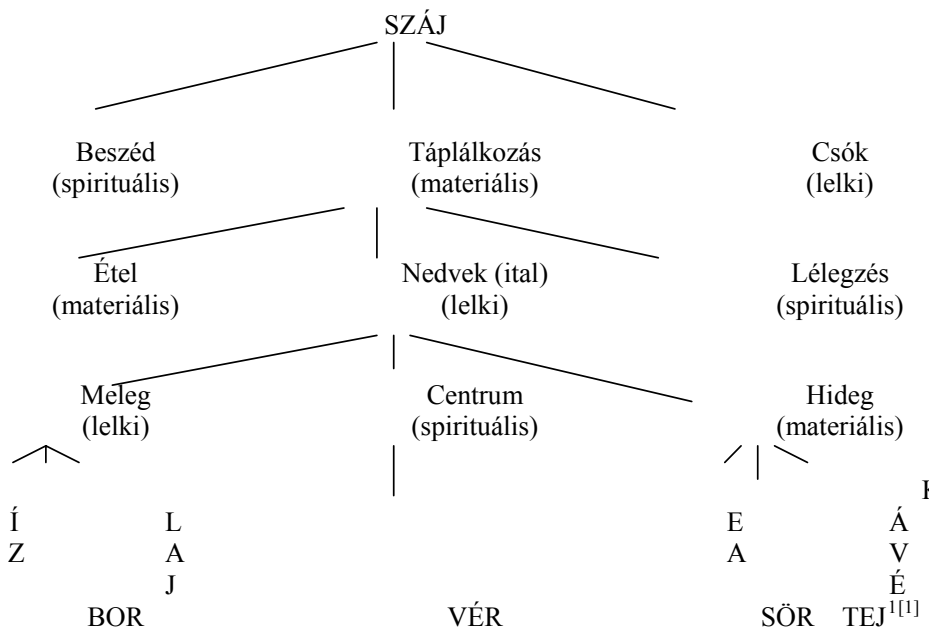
SZÁJ

Beszéd (spirituális)

Táplálkozás (materiális)

Csók (lelki)

Étel (materiális)

Nedvek (ital) (lelki)

Lélegzés (spirituális)

Meleg (lelki)

Centrum (spirituális)

Hideg (materiális)

Í
Z

L
A
J

BOR

VÉR

E
A

K
Á
V
É

SÖR

TEJ$^{1[1]}$